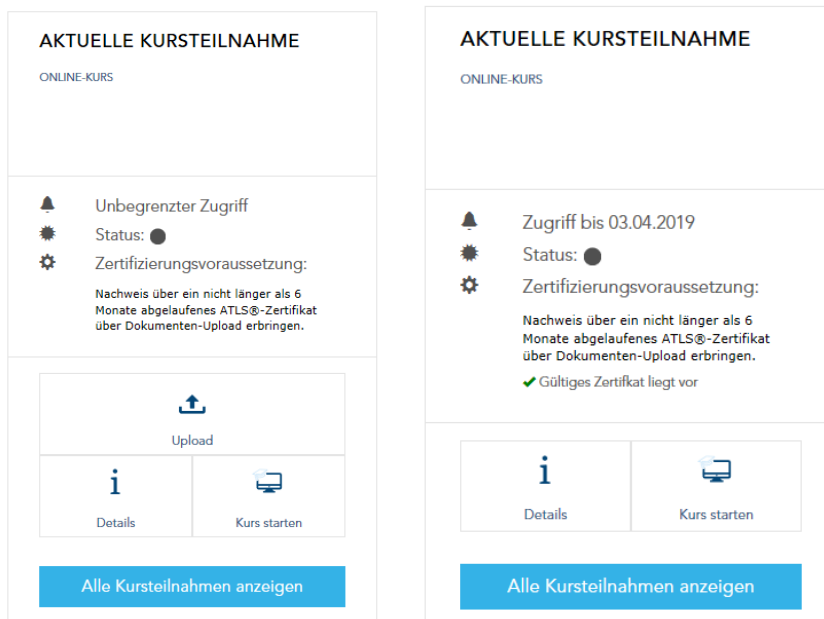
AKTUELLE KURSTEILNAHME

ONLINE-KURS

Unbegrenzter Zugriff

Status:

Zertifizierungsvoraussetzung:

Nachweis über ein nicht länger als 6 Monate abgelaufenes ATLS®-Zertifikat über Dokumenten-Upload erbringen.

Upload

Details

Kurs starten

Alle Kursteilnahmen anzeigen

AKTUELLE KURSTEILNAHME

ONLINE-KURS

Zugriff bis 03.04.2019

Status:

Zertifizierungsvoraussetzung:

Nachweis über ein nicht länger als 6 Monate abgelaufenes ATLS®-Zertifikat über Dokumenten-Upload erbringen.

✔ Gültiges Zertifkat liegt vor

Details

Kurs starten

Alle Kursteilnahmen anzeigen